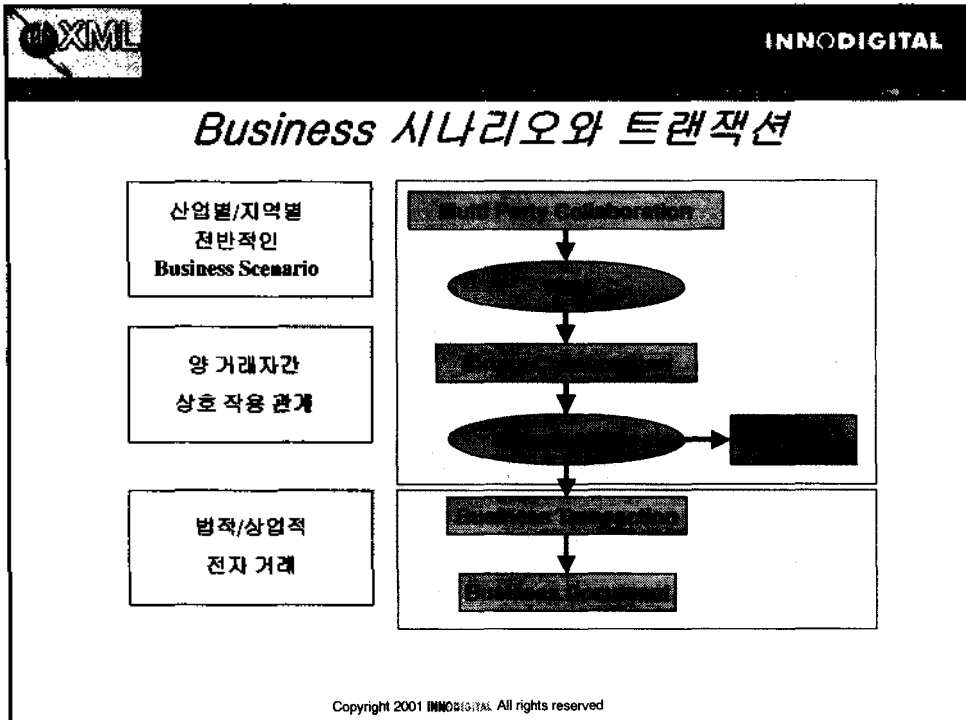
XML

INNODIGITAL

Business 시나리오와 트랜잭션

산업별/지역별
전반적인
Business Scenario

양 거래자간
상호 작용 관계

법적/상업적
전자 거래

Multi Party Collaboration

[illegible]

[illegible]

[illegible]

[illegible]

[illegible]

Business Document

Copyright 2001 INNODIGITAL All rights reserved